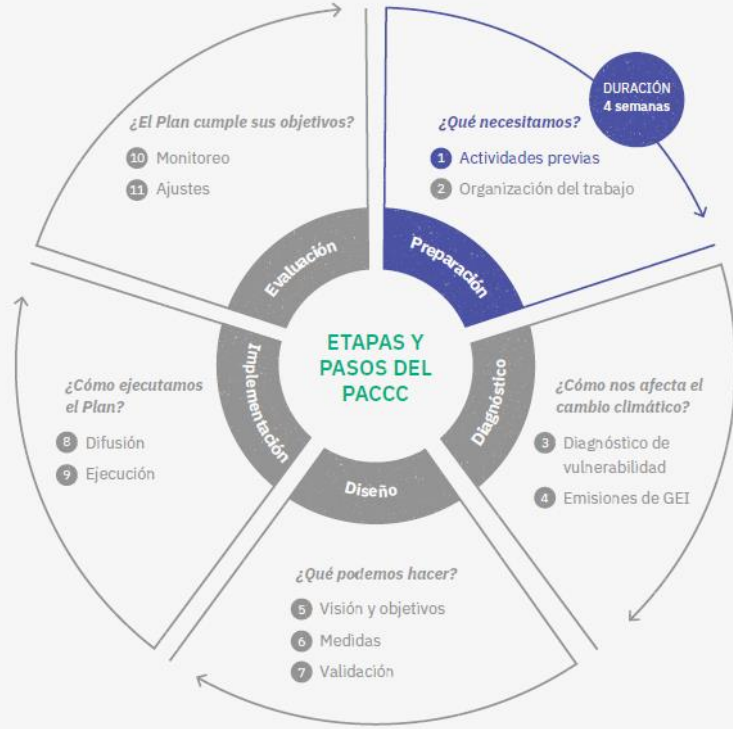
DURACIÓN
4 semanas

¿El Plan cumple sus objetivos?
10 Monitoreo
11 Ajustes

¿Qué necesitamos?
1 Actividades previas
2 Organización del trabajo

Evaluación
Preparación
Implementación
Diagnóstico
Diseño

ETAPAS Y PASOS DEL PACCC

¿Cómo ejecutamos el Plan?
8 Difusión
9 Ejecución

¿Cómo nos afecta el cambio climático?
3 Diagnóstico de vulnerabilidad
4 Emisiones de GEI

¿Qué podemos hacer?
5 Visión y objetivos
6 Medidas
7 Validación